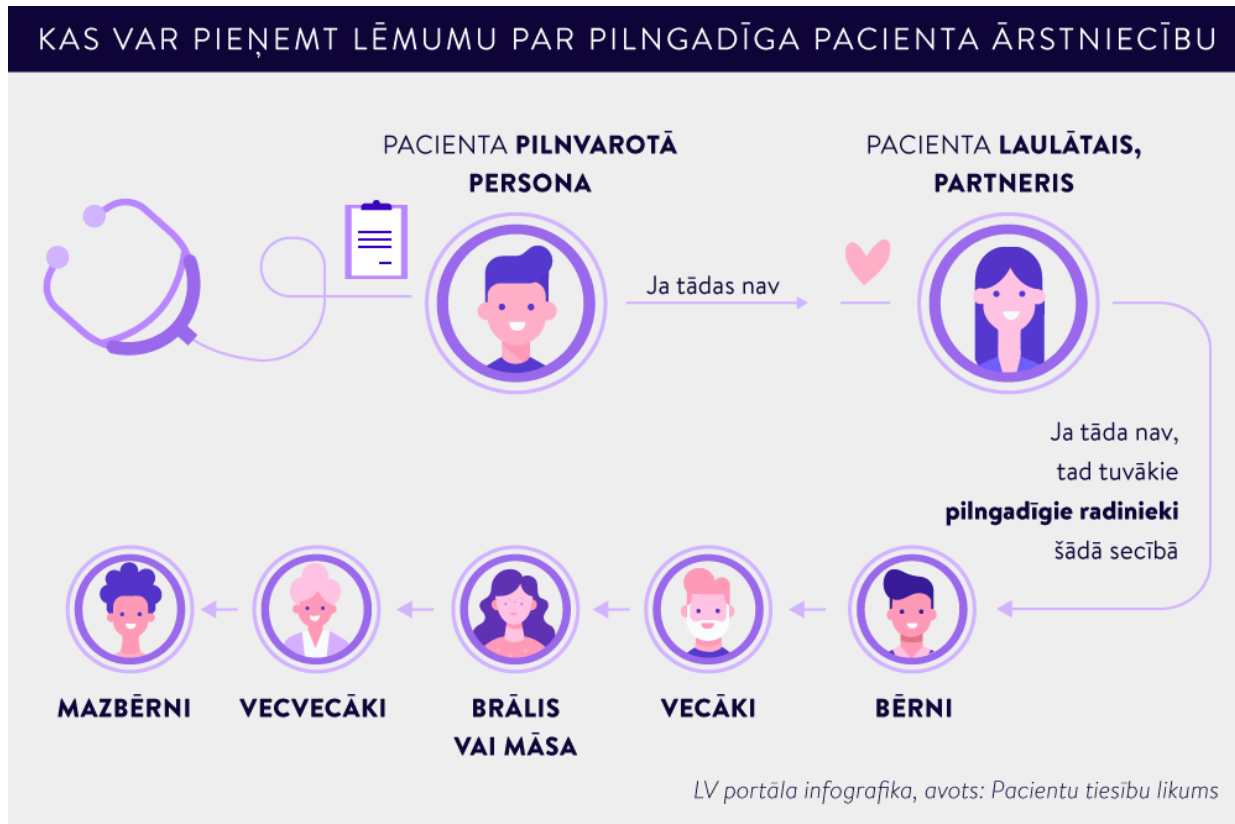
KAS VAR PIEŅEMT LĒMUMU PAR PILNGADĪGA PACIENTA ĀRSTNIECĪBU

PACIENTA **PILNVAROTĀ PERSONA**

Ja tādas nav

PACIENTA **LAULĀTAIS, PARTNERIS**

Ja tāda nav, tad tuvākie **pilngadīgie radinieki** šādā secībā

BĒRNI

VECĀKI

BRĀLIS VAI MĀSA

VECVECĀKI

MAZBĒRNI

LV portāla infografika, avots: Pacientu tiesību likums